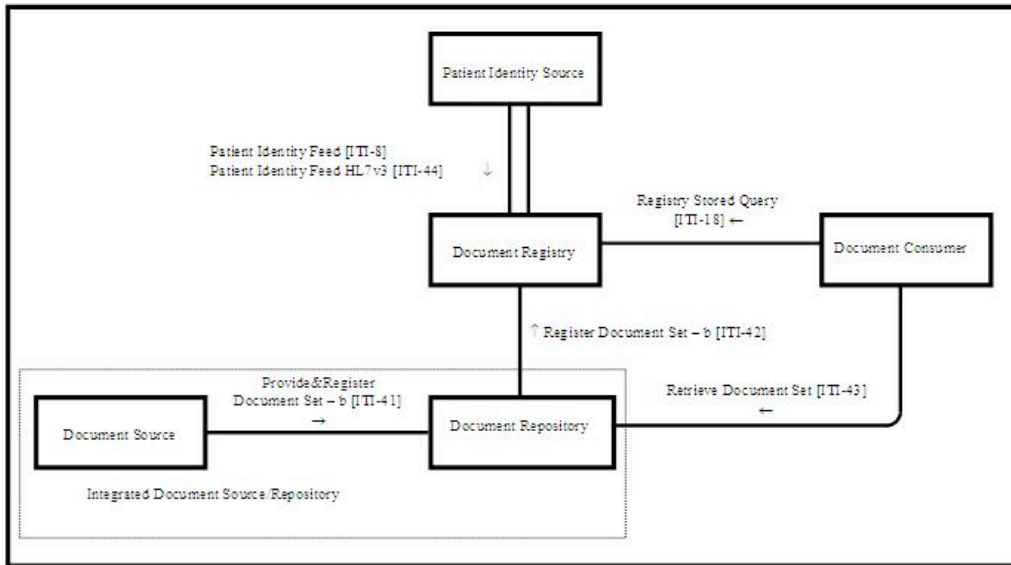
Patient Identity Source

Patient Identity Feed [ITI-8]
Patient Identity Feed HL7v3 [ITI-44] ↓

Registry Stored Query
[ITI-18] ←

Document Registry

Document Consumer

↑ Register Document Set – b [ITI-42]

Provide&Register
Document Set – b [ITI-41]
→

Retrieve Document Set [ITI-43]
←

Document Source

Document Repository

Integrated Document Source/Repository